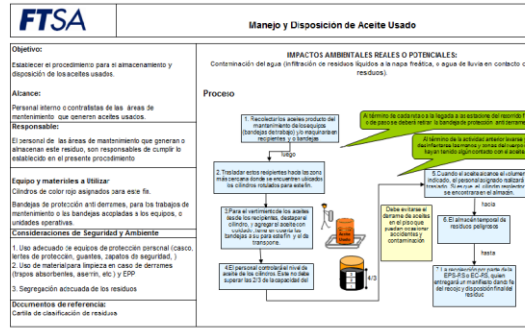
FTSA

Manejo y Disposición de Aceite Usado

Objetivo:

Establecer el procedimiento para el almacenamiento y disposición de los aceites usados.

Alcance:

Personal interno o contratistas de las áreas de mantenimiento que generen aceites usados.

Responsable:

El personal de las áreas de mantenimiento que generan o almacenan este residuo, son responsables de cumplir lo establecido en el presente procedimiento

Equipo y materiales a Utilizar:

Cilindros de color rojo asignados para este fin.

Bandejas de protección anti derrames, para los trabajos de mantenimiento o las bandejas acopladas a los equipos, o unidades operativas.

Consideraciones de Seguridad y Ambiente

1. Uso adecuado de equipos de protección personal (casco, lentes de protección, guantes, zapatos de seguridad, )
2. Uso de material para limpieza en caso de derrames (trapos absorbentes, aserrín, etc.) y EPP

3. Segregación adecuada de los residuos

Documentos de referencia:

Cartilla de clasificación de residuos

IMPACTOS AMBIENTALES REALES O POTENCIALES:

Contaminación del agua (infiltración de residuos líquidos a la napa freática, o agua de lluvia en contacto con residuos).

Proceso

1. Recolectar los aceites producto del mantenimiento de los equipos (bandejas derrame) y/o maquinarias en recipientes y o bandejas

luego

2. Trasladar estos recipientes hacia las zonas más cercana donde se encuentren ubicados los cilindros rotulados para aceite.

3. Para el vertimiento de los aceites desde los recipientes, destapar el cilindro, y agregar el aceite con cuidado, para no derramar, usar las bandejas a su para aceite y el de transporte.

4. El personal controla el nivel de aceite de los cilindros. Este no debe superar las 2/3 de la capacidad del

Aceite Usado

4/3

Al término de cada vez o la llegada o al acabarse del recorrido fin o de peso se deberá retirar la bandeja de protección anti derrame

Al término de la actividad anterior lavarse y desinfectarse las manos y zonas del cuerpo que hayan tenido algún contacto con el aceite

5. Cuando el aceite alcance el volumen indicado, el personal asignado realizará traslado. Ellos que el cilindro respectivo se encuentra en el almacén.

Debe eliminar el derrame de aceites en el piso que pueden ocasionar accidentes y contaminación

6. El almacén temporal de residuos peligrosos

hacia

7. La recolección por parte de la EPS-RS o EC-RS, quien entregará un manifiesto donde fe del recojo y disposición final de residuos